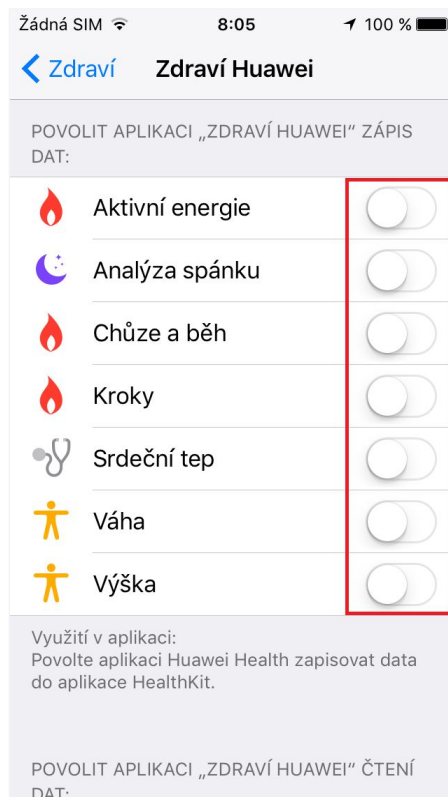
Žádná SIM 8:05 100 %

Zdraví Zdraví Huawei

POVOLIT APLIKACI „ZDRAVÍ HUAWEI" ZÁPIS DAT:

Aktivní energie

Analýza spánku

Chůze a běh

Kroky

Srdeční tep

Váha

Výška

Využití v aplikaci:
Povolte aplikaci Huawei Health zapisovat data do aplikace HealthKit.

POVOLIT APLIKACI „ZDRAVÍ HUAWEI" ČTENÍ DAT: